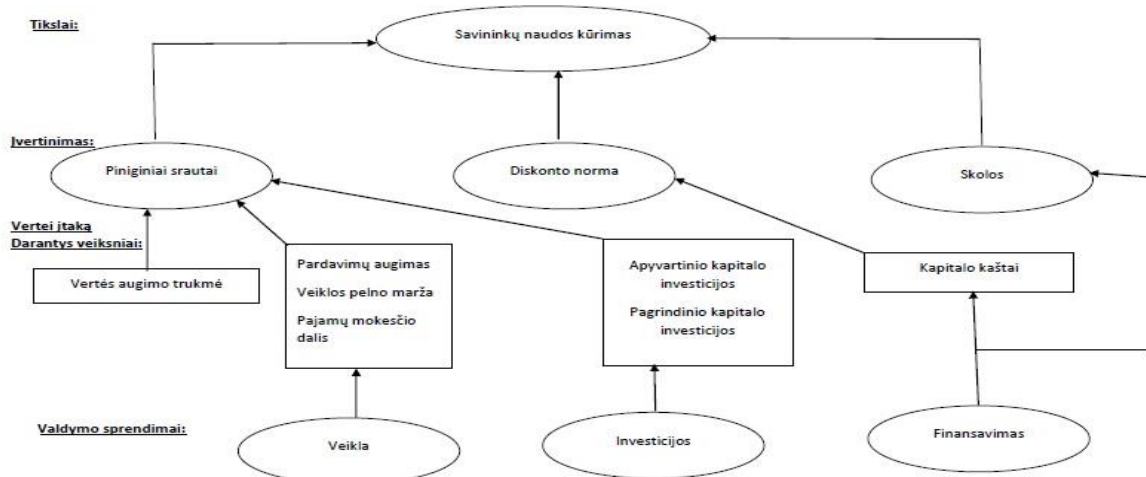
Tikslai:

Savininkų naudos kūrimas

Įvertinimas:

Piniginiai srautai

Diskonto norma

Skolos

Vertei įtaką
Darantys veiksniai:

Vertės augimo trukmė

Pardavimų augimas

Veiklos pelno marža

Pajamų mokesčio dalis

Apyvartinio kapitalo investicijos

Pagrindinio kapitalo investicijos

Kapitalo kaštai

Valdymo sprendimai:

Veikla

Investicijos

Finansavimas